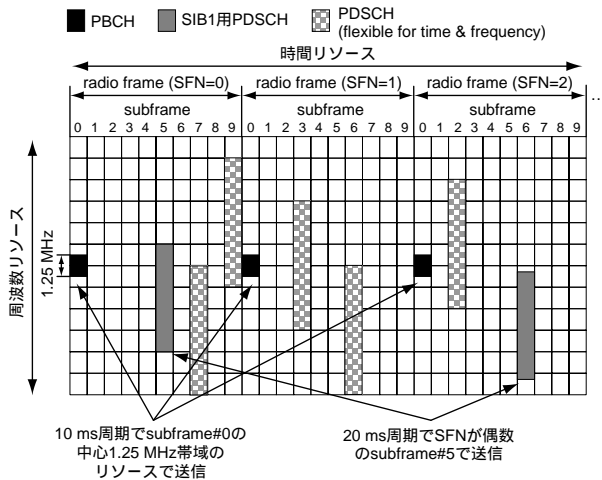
PBCH SIB1用PDSCH PDSCH (flexible for time & frequency)

時間リソース

radio frame (SFN=0) radio frame (SFN=1) radio frame (SFN=2) ...

subframe subframe subframe

0 1 2 3 4 5 6 7 8 9 0 1 2 3 4 5 6 7 8 9 0 1 2 3 4 5 6 7 8 9

周波数リソース

1.25 MHz

10 ms周期でsubframe#0の中心1.25 MHz帯域のリソースで送信

20 ms周期でSFNが偶数のsubframe#5で送信